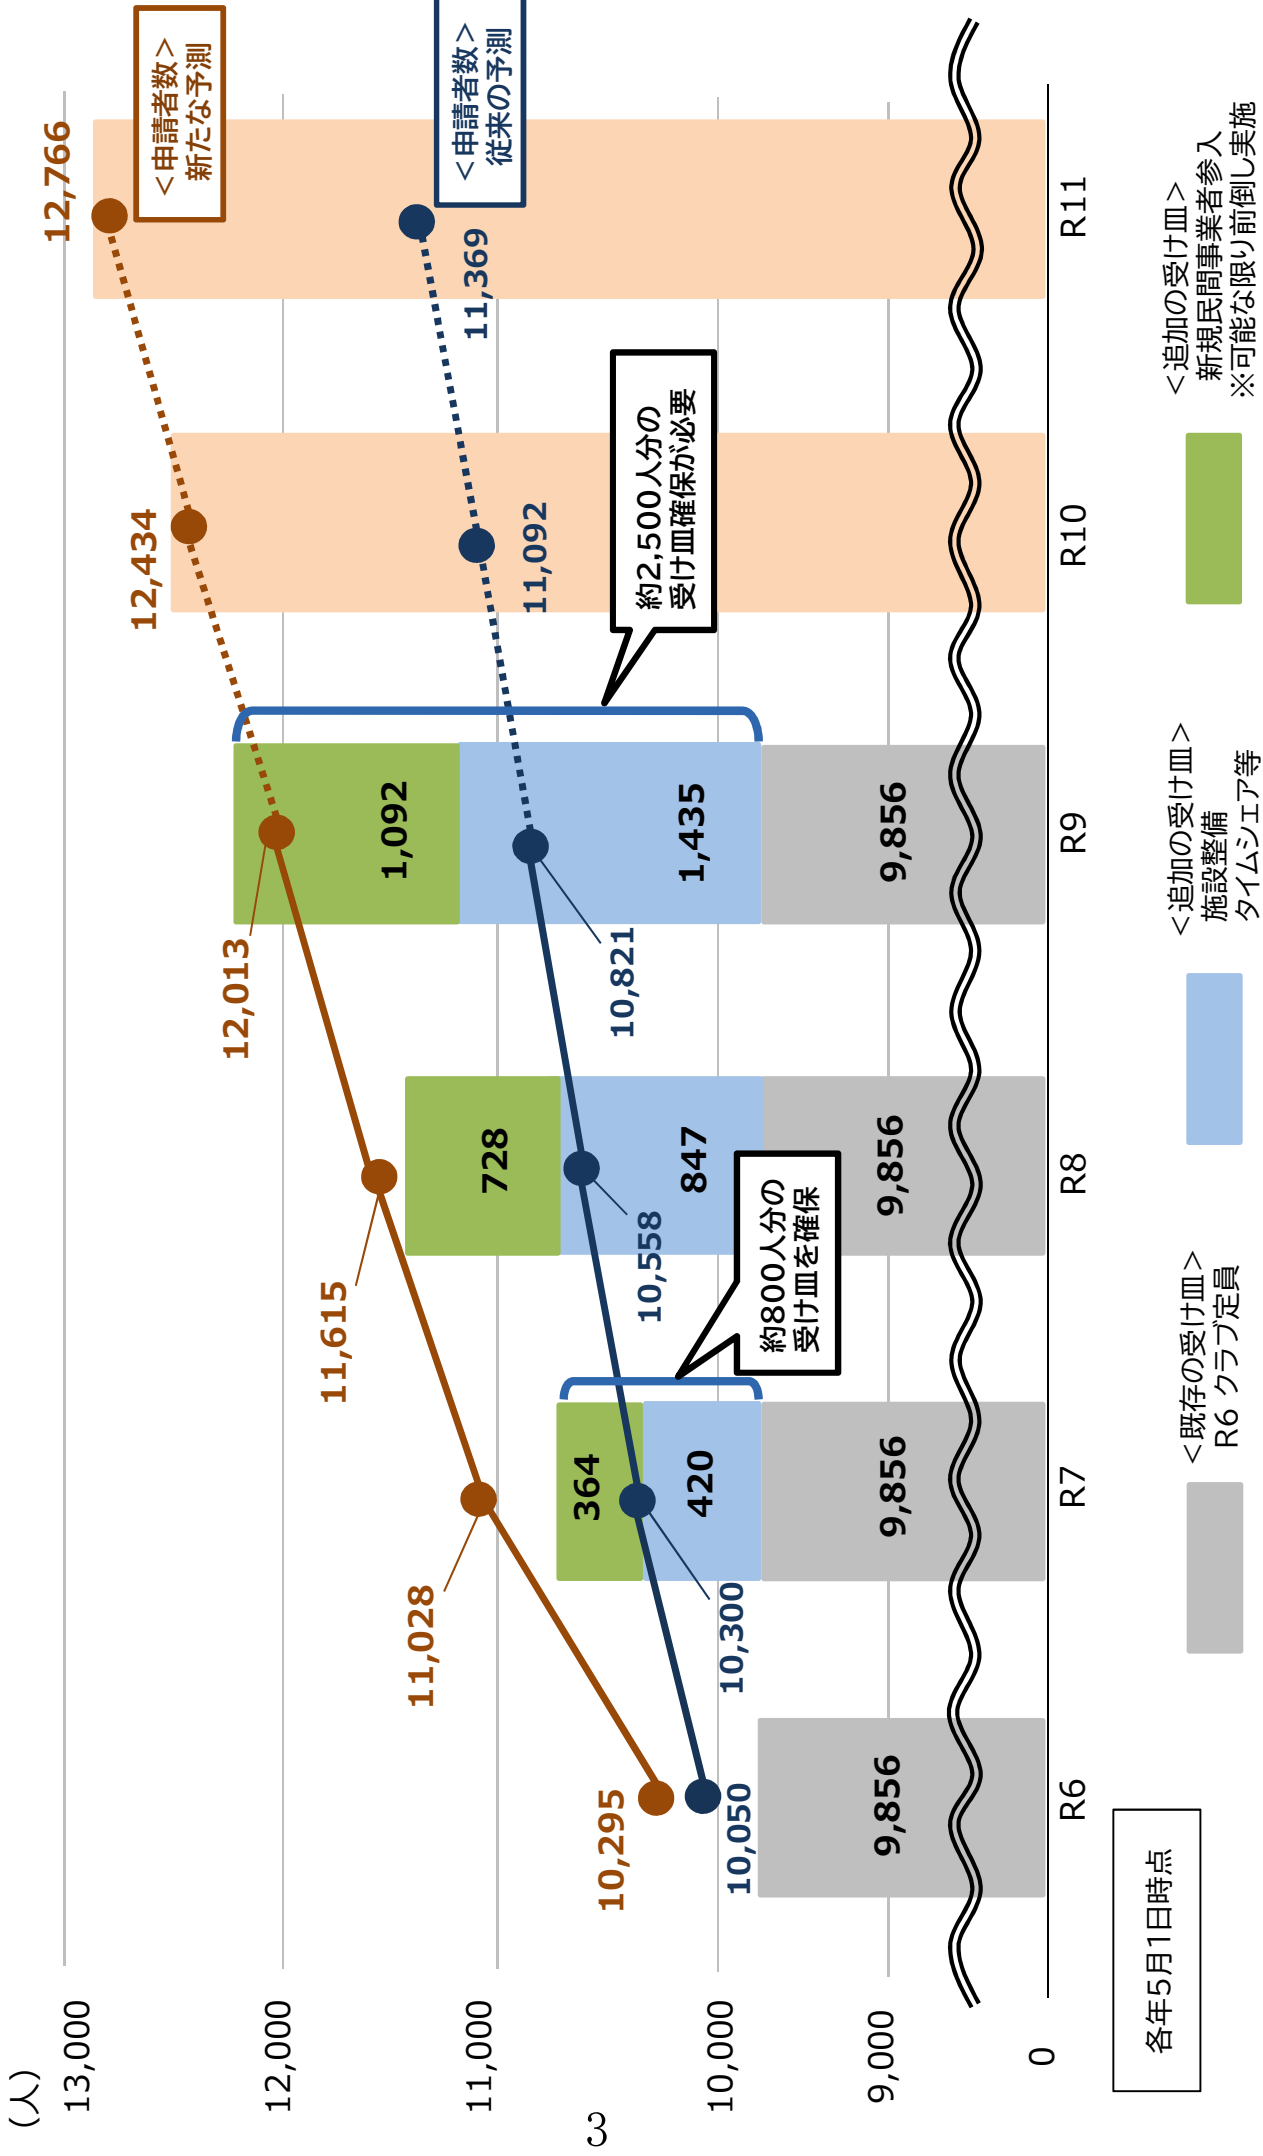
（人）
13,000
12,000
11,000
10,000
9,000
0

＜申請者数＞
新たな予測

＜申請者数＞
従来の予測

12,766
12,434
12,013
11,615
11,028
10,295

11,369
11,092
10,821
10,558
10,300
10,050

約2,500人分の
受け皿確保が必要

約800人分の
受け皿を確保

1,092
1,435
9,856
728
847
9,856
364
420
9,856
9,856

R6
R7
R8
R9
R10
R11

各年5月1日時点

＜既存の受け皿＞
R6 クラブ定員

＜追加の受け皿＞
施設整備
タイムシェア等

＜追加の受け皿＞
新規民間事業者参入
※可能な限り前倒し実施

3